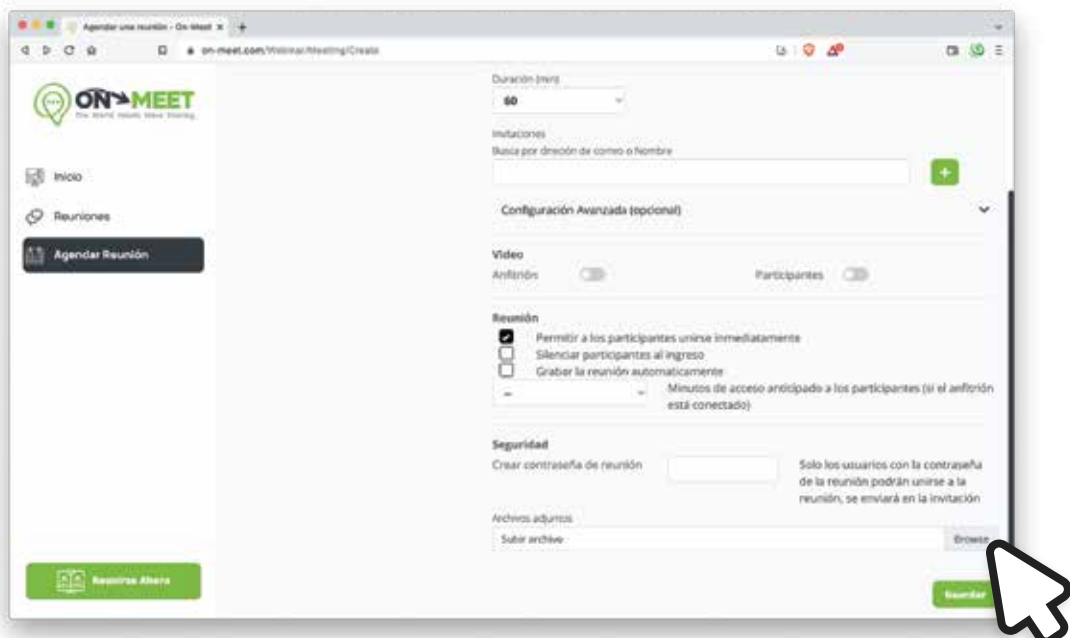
Agendar una reunión - On-Meet ×

on-meet.com/Webinar/Meeting/Create

ON MEET
The World Needs More Sharing

Inicio

Reuniones

Agendar Reunión

Reunirse Ahora

Duración (min)
60

Invitaciones
Busca por dirección de correo o Nombre

+

Configuración Avanzada (opcional)

Video
Anfitrión
Participantes

Reunión
Permitir a los participantes unirse inmediatamente
Silenciar participantes al ingreso
Grabar la reunión automaticamente
--
Minutos de acceso anticipado a los participantes (si el anfitrión está conectado)

Seguridad
Crear contraseña de reunión
Solo los usuarios con la contraseña de la reunión podrán unirse a la reunión, se enviará en la invitación

Archivos adjuntos
Subir archivo
Browse

Guardar